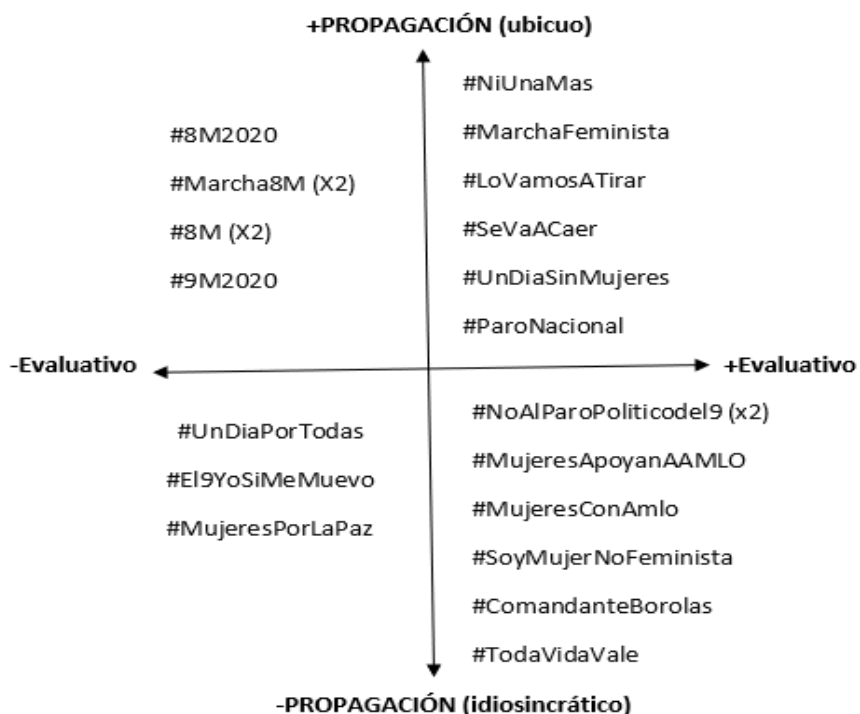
+PROPAGACIÓN (ubicuo)

#8M2020
#Marcha8M (X2)
#8M (X2)
#9M2020

#NiUnaMas
#MarchaFeminista
#LoVamosATirar
#SeVaACaer
#UnDiaSinMujeres
#ParoNacional

-Evaluativo

+Evaluativo

#UnDiaPorTodas
#El9YoSiMeMuevo
#MujeresPorLaPaz

#NoAlParoPoliticodel9 (x2)
#MujeresApoyanAAMLO
#MujeresConAmlo
#SoyMujerNoFeminista
#ComandanteBorolas
#TodaVidaVale

-PROPAGACIÓN (idiosincrático)